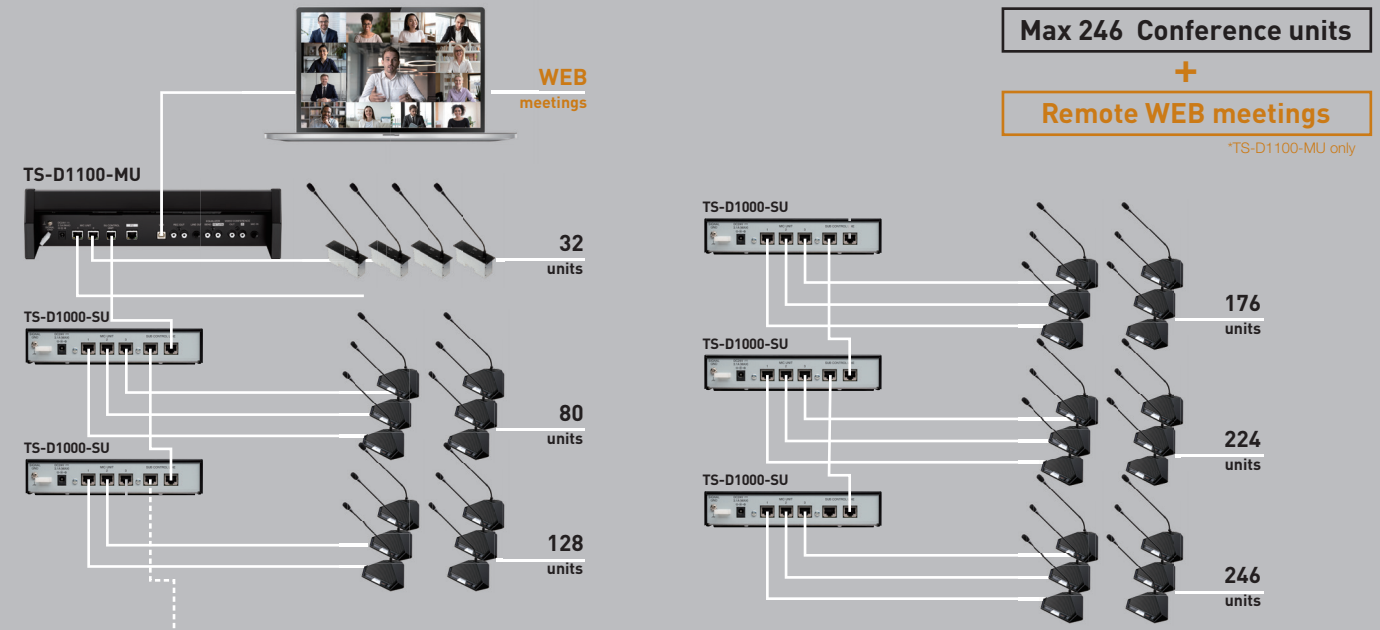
WEB
meetings

Max 246 Conference units
+
Remote WEB meetings
*TS-D1100-MU only

TS-D1100-MU

32
units

TS-D1000-SU

80
units

TS-D1000-SU

128
units

TS-D1000-SU

176
units

TS-D1000-SU

224
units

TS-D1000-SU

246
units